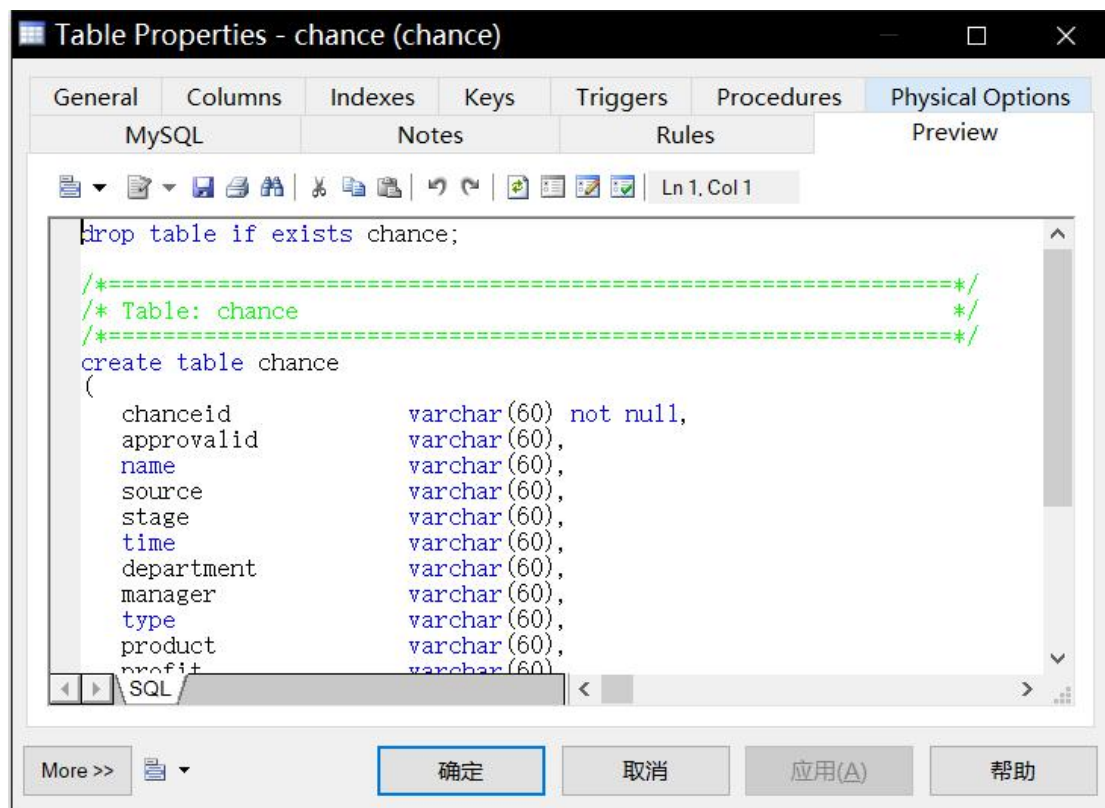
Table Properties - chance (chance)

General | Columns | Indexes | Keys | Triggers | Procedures | Physical Options
MySQL | Notes | Rules | Preview

Ln 1, Col 1

drop table if exists chance;

/*==============================================================*/
/* Table: chance                                                */
/*==============================================================*/
create table chance
(
   chanceid             varchar(60) not null,
   approvalid           varchar(60),
   name                 varchar(60),
   source               varchar(60),
   stage                varchar(60),
   time                 varchar(60),
   department           varchar(60),
   manager              varchar(60),
   type                 varchar(60),
   product              varchar(60),
   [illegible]

SQL

More >>
确定
取消
应用(A)
帮助